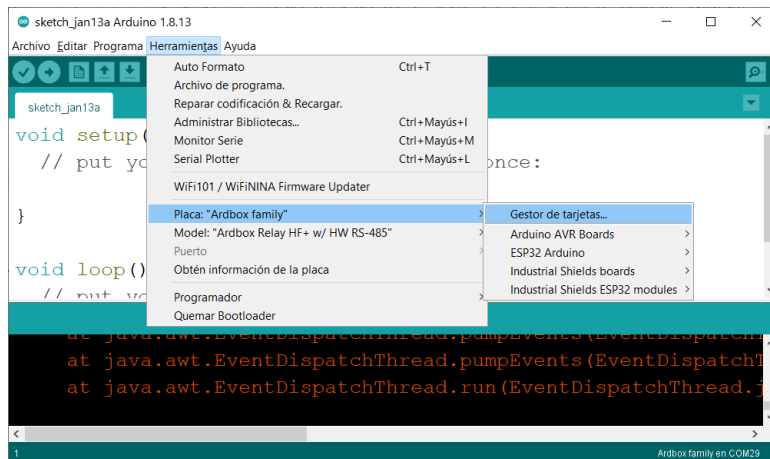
sketch_jan13a Arduino 1.8.13

Archivo Editar Programa Herramientas Ayuda

sketch_jan13a

void setup(
// put yo once:

}

void loop()
// put yo

Auto Formato Ctrl+T
Archivo de programa.
Reparar codificación & Recargar.
Administrar Bibliotecas... Ctrl+Mayús+I
Monitor Serie Ctrl+Mayús+M
Serial Plotter Ctrl+Mayús+L
WiFi101 / WiFiNINA Firmware Updater
Placa: "Ardbox family"
Model: "Ardbox Relay HF+ w/ HW RS-485"
Puerto
Obtén información de la placa
Programador
Quemar Bootloader

Gestor de tarjetas...
Arduino AVR Boards
ESP32 Arduino
Industrial Shields boards
Industrial Shields ESP32 modules

at java.awt.EventDispatchThread.pumpEvents(EventDispatch
at java.awt.EventDispatchThread.pumpEvents(EventDispatchT
at java.awt.EventDispatchThread.run(EventDispatchThread.j

1 Ardbox family en COM29